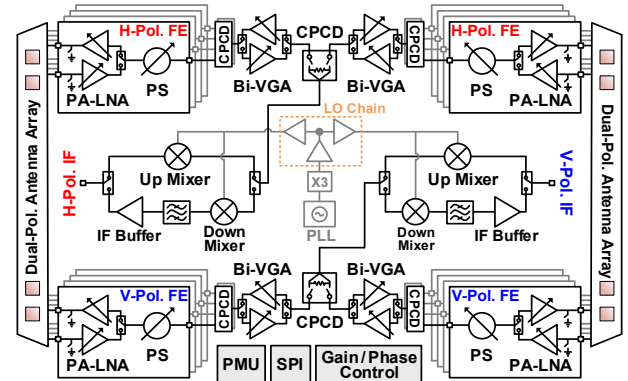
H-Pol. FE
CPCD
CPCD
CPCD
H-Pol. FE
PA-LNA
PS
Bi-VGA
Bi-VGA
PS
PA-LNA
Dual-Pol. Antenna Array
LO Chain
Dual-Pol. Antenna Array
H-Pol. IF
Up Mixer
Up Mixer
V-Pol. IF
X3
IF Buffer
Down Mixer
PLL
Down Mixer
IF Buffer
Bi-VGA
Bi-VGA
V-Pol. FE
CPCD
CPCD
V-Pol. FE
PA-LNA
PS
CPCD
PS
PA-LNA
PMU
SPI
Gain/Phase Control